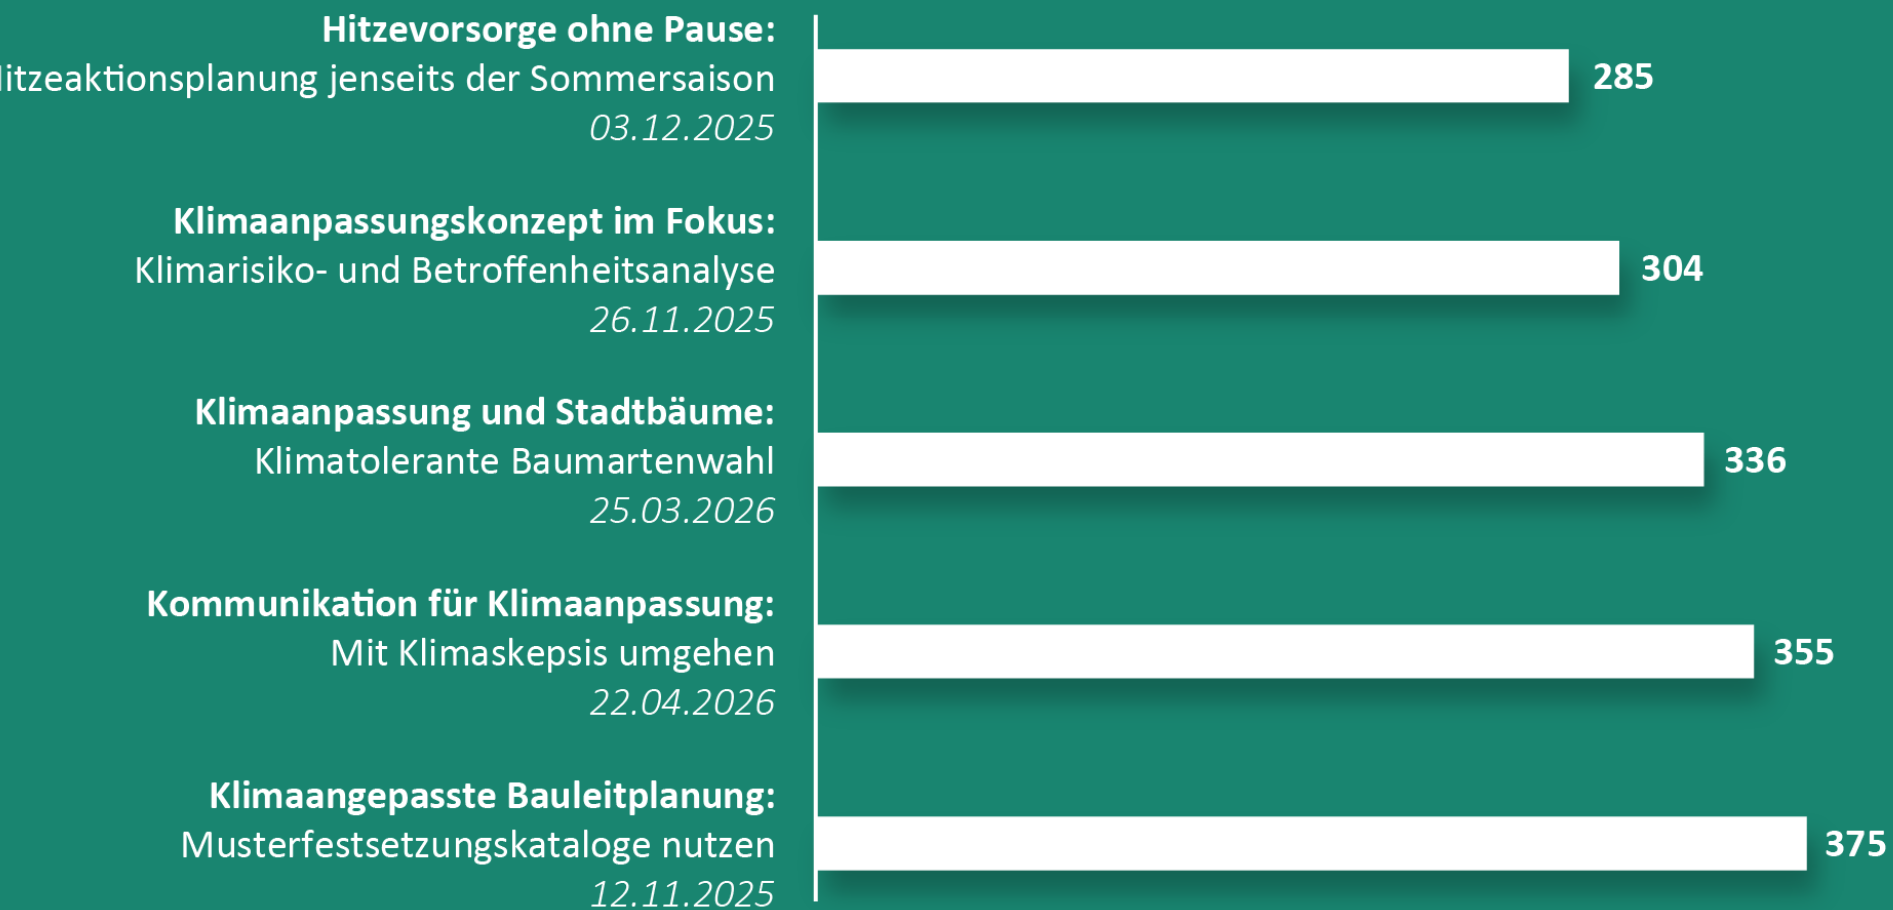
**Hitzevorsorge ohne Pause:**
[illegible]itzeaktionsplanung jenseits der Sommersaison
*03.12.2025*

285

**Klimaanpassungskonzept im Fokus:**
Klimarisiko- und Betroffenheitsanalyse
*26.11.2025*

304

**Klimaanpassung und Stadtbäume:**
Klimatolerante Baumartenwahl
*25.03.2026*

336

**Kommunikation für Klimaanpassung:**
Mit Klimaskepsis umgehen
*22.04.2026*

355

**Klimaangepasste Bauleitplanung:**
Musterfestsetzungskataloge nutzen
*12.11.2025*

375